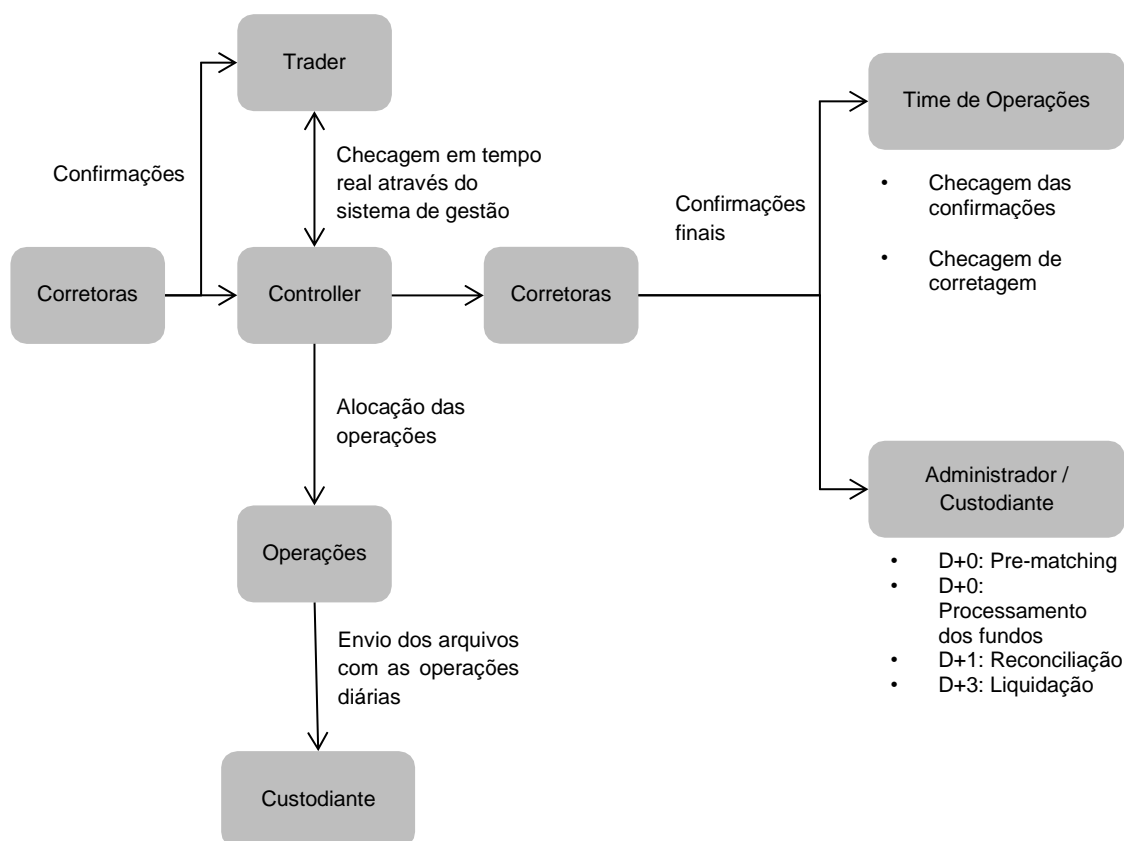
Trader

Confirmações

Checagem em tempo real através do sistema de gestão

Corretoras

Controller

Corretoras

Confirmações finais

Time de Operações

• Checagem das confirmações

• Checagem de corretagem

Alocação das operações

Administrador / Custodiante

• D+0: Pre-matching
• D+0: Processamento dos fundos
• D+1: Reconciliação
• D+3: Liquidação

Operações

Envio dos arquivos com as operações diárias

Custodiante